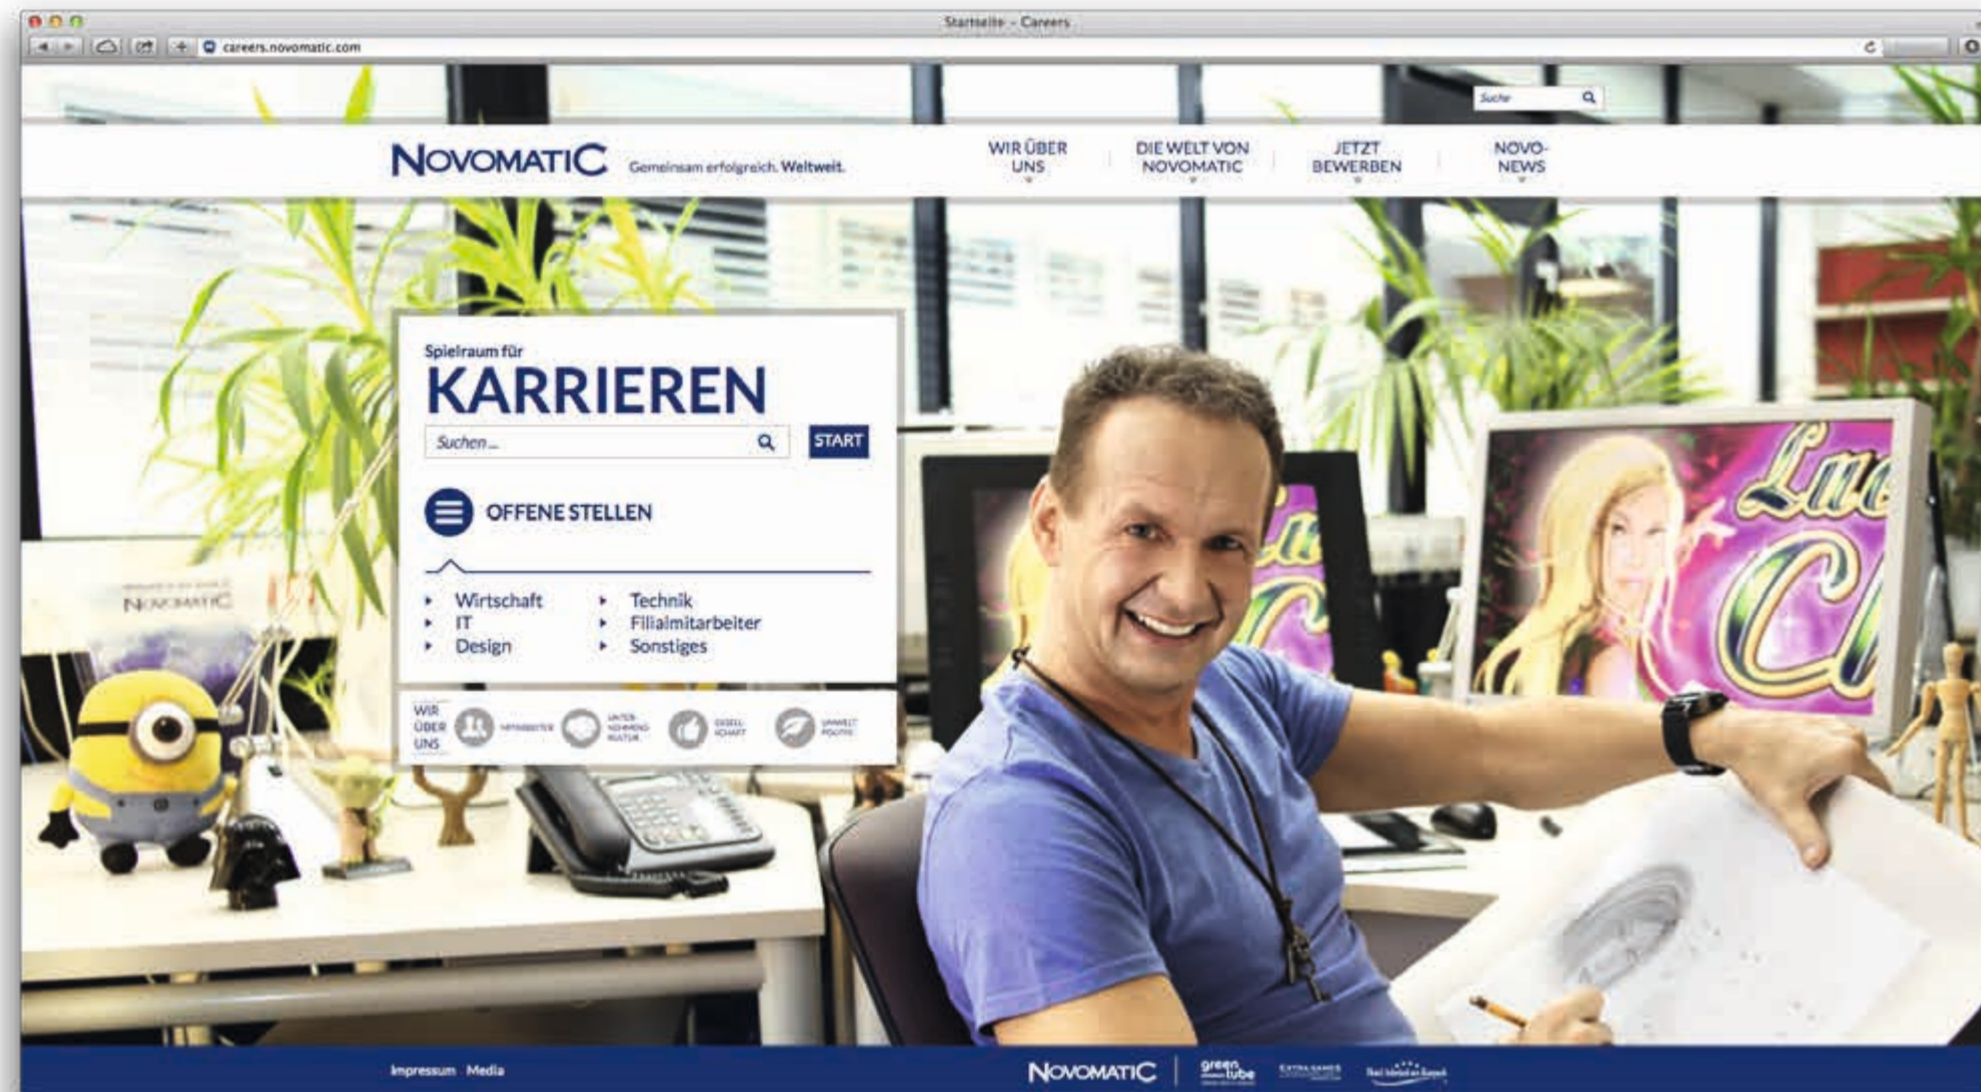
Startseite – Careers

careers.novomatic.com

Suche

NOVOMATIC Gemeinsam erfolgreich. Weltweit.

WIR ÜBER UNS

DIE WELT VON NOVOMATIC

JETZT BEWERBEN

NOVO-NEWS

Spielraum für
KARRIEREN

Suchen ...

START

OFFENE STELLEN

Wirtschaft
IT
Design
Technik
Filialmitarbeiter
Sonstiges

WIR ÜBER UNS

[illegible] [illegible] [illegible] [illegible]

NOVOMATIC

Impressum Media

NOVOMATIC greentube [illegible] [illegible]